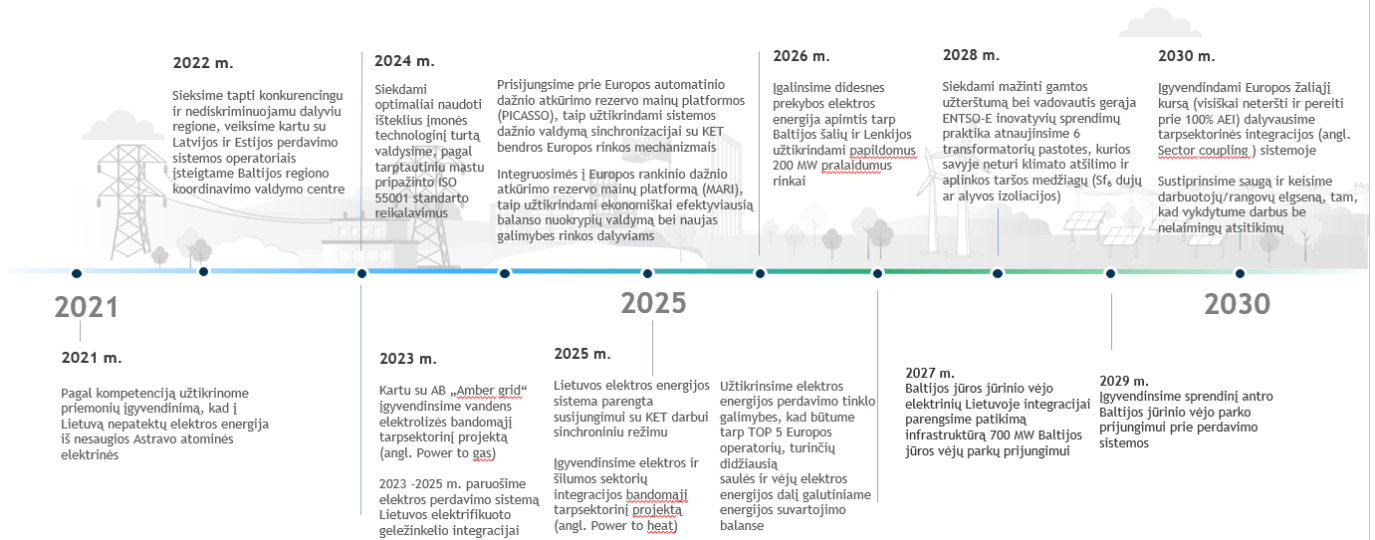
2022 m.

Sieksime tapti konkurencingu ir nediskriminuojamu dalyviu regione, veiksime kartu su Latvijos ir Estijos perdavimo sistemos operatoriais įsteigtame Baltijos regiono koordinavimo valdymo centre

2024 m.

Siekdami optimaliai naudoti išteklius įmonės technologinį turtą valdysime, pagal tarptautiniu mastu pripažinto ISO 55001 standarto reikalavimus

Prisijungsime prie Europos automatinio dažnio atkūrimo rezervo mainų platformos (PICASSO), taip užtikrindami sistemos dažnio valdymą sinchronizacijai su KET bendros Europos rinkos mechanizmais

Integruosimės į Europos rankinio dažnio atkūrimo rezervo mainų platformą (MARI), taip užtikrindami ekonomiškai efektyviausią balanso nuokrypių valdymą bei naujas galimybes rinkos dalyviams

2026 m.

Įgalinsime didesnes prekybos elektros energija apimtis tarp Baltijos šalių ir Lenkijos užtikrindami papildomus 200 MW pralaidumus rinkai

2028 m.

Siekdami mažinti gamtos užterštumą bei vadovautis gerąja ENTSO-E inovatyvių sprendimų praktika atnaujinsime 6 transformatorių pastotes, kurios savyje neturi klimato atšilimo ir aplinkos taršos medžiagų (Sf₆ dujų ar alyvos izoliacijos)

2030 m.

Įgyvendindami Europos žaliąjį kursą (visiškai neteršti ir pereiti prie 100% AEI) dalyvausime tarpsektorinės integracijos (angl. Sector coupling ) sistemoje

Sustiprinsime saugą ir keisime darbuotojų/rangovų elgseną, tam, kad vykdytume darbus be nelaimingų atsitikimų

2021

2025

2030

2021 m.

Pagal kompetenciją užtikrinome priemonių įgyvendinimą, kad į Lietuvą nepatektų elektros energija iš nesaugios Astravo atominės elektrinės

2023 m.

Kartu su AB „Amber grid" įgyvendinsime vandens elektrolizės bandomąjį tarpsektorinį projektą (angl. Power to gas)

2023 -2025 m. paruošime elektros perdavimo sistemą Lietuvos elektrifikuoto geležinkelio integracijai

2025 m.

Lietuvos elektros energijos sistema parengta susijungimui su KET darbui sinchroniniu režimu

Įgyvendinsime elektros ir šilumos sektorių integracijos bandomąjį tarpsektorinį projektą (angl. Power to heat)

Užtikrinsime elektros energijos perdavimo tinklo galimybes, kad būtume tarp TOP 5 Europos operatorių, turinčių didžiausią saulės ir vėjų elektros energijos dalį galutiniame energijos suvartojimo balanse

2027 m.
Baltijos jūros jūrinio vėjo elektrinių Lietuvoje integracijai parengsime patikimą infrastruktūrą 700 MW Baltijos jūros vėjų parkų prijungimui

2029 m.
Įgyvendinsime sprendinį antro Baltijos jūrinio vėjo parko prijungimui prie perdavimo sistemos